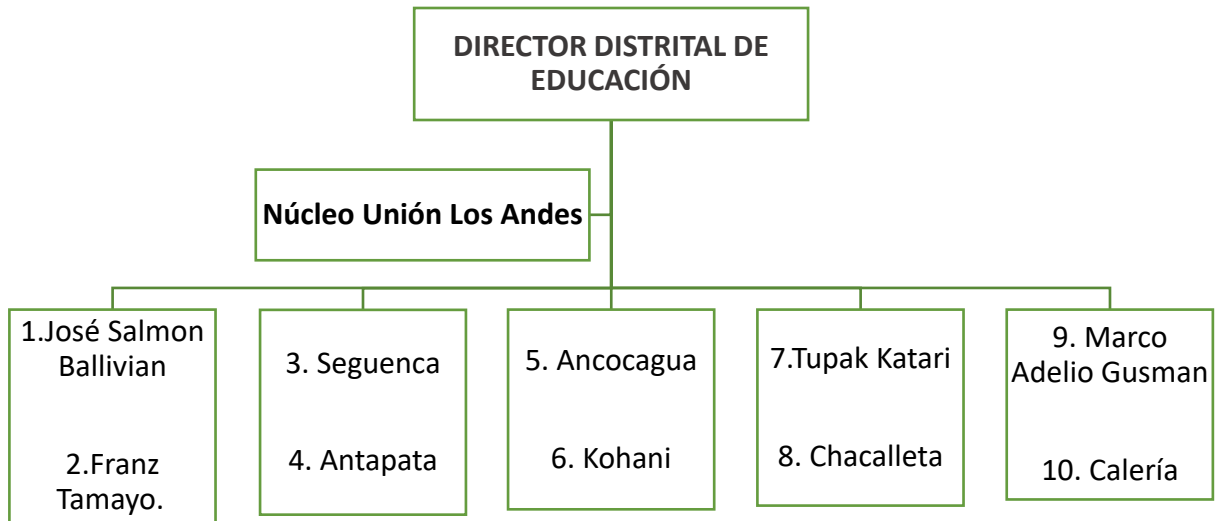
DIRECTOR DISTRITAL DE EDUCACIÓN

Núcleo Unión Los Andes

1.José Salmon Ballivian

2.Franz Tamayo.

3. Seguenca

4. Antapata

5. Ancocagua

6. Kohani

7.Tupak Katari

8. Chacalleta

9. Marco Adelio Gusman

10. Calería